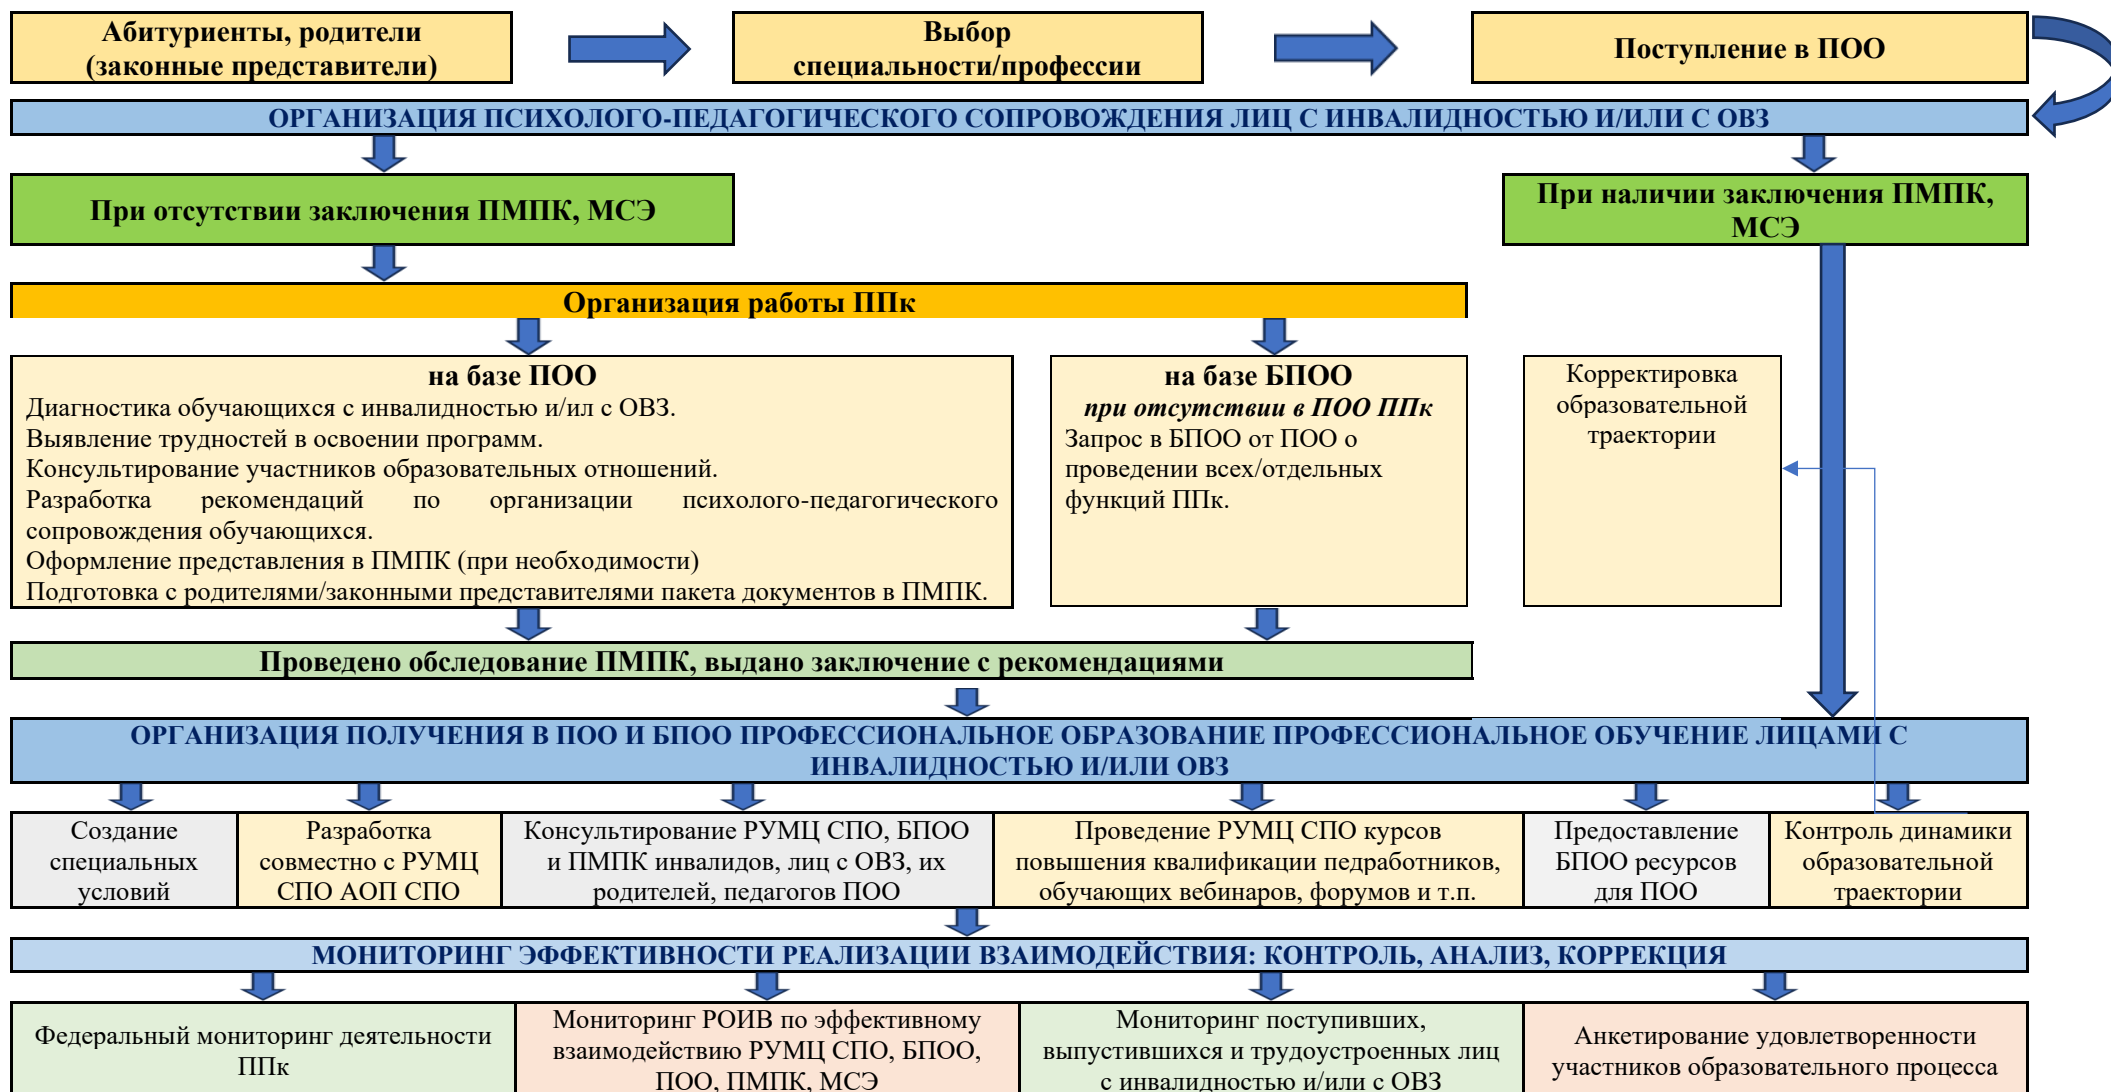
Абитуриенты, родители (законные представители)

Выбор специальности/профессии

Поступление в ПОО

ОРГАНИЗАЦИЯ ПСИХОЛОГО-ПЕДАГОГИЧЕСКОГО СОПРОВОЖДЕНИЯ ЛИЦ С ИНВАЛИДНОСТЬЮ И/ИЛИ С ОВЗ

При отсутствии заключения ПМПК, МСЭ

При наличии заключения ПМПК, МСЭ

Организация работы ППк

на базе ПОО
Диагностика обучающихся с инвалидностью и/ил с ОВЗ.
Выявление трудностей в освоении программ.
Консультирование участников образовательных отношений.
Разработка рекомендаций по организации психолого-педагогического сопровождения обучающихся.
Оформление представления в ПМПК (при необходимости)
Подготовка с родителями/законными представителями пакета документов в ПМПК.

на базе БПОО
при отсутствии в ПОО ППк
Запрос в БПОО от ПОО о проведении всех/отдельных функций ППк.

Корректировка образовательной траектории

Проведено обследование ПМПК, выдано заключение с рекомендациями

ОРГАНИЗАЦИЯ ПОЛУЧЕНИЯ В ПОО И БПОО ПРОФЕССИОНАЛЬНОЕ ОБРАЗОВАНИЕ ПРОФЕССИОНАЛЬНОЕ ОБУЧЕНИЕ ЛИЦАМИ С ИНВАЛИДНОСТЬЮ И/ИЛИ ОВЗ

| Создание специальных условий | Разработка совместно с РУМЦ СПО АОП СПО | Консультирование РУМЦ СПО, БПОО и ПМПК инвалидов, лиц с ОВЗ, их родителей, педагогов ПОО | Проведение РУМЦ СПО курсов повышения квалификации педработников, обучающих вебинаров, форумов и т.п. | Предоставление БПОО ресурсов для ПОО | Контроль динамики образовательной траектории |
|---|---|---|---|---|---|

МОНИТОРИНГ ЭФФЕКТИВНОСТИ РЕАЛИЗАЦИИ ВЗАИМОДЕЙСТВИЯ: КОНТРОЛЬ, АНАЛИЗ, КОРРЕКЦИЯ

| Федеральный мониторинг деятельности ППк | Мониторинг РОИВ по эффективному взаимодействию РУМЦ СПО, БПОО, ПОО, ПМПК, МСЭ | Мониторинг поступивших, выпустившихся и трудоустроенных лиц с инвалидностью и/или с ОВЗ | Анкетирование удовлетворенности участников образовательного процесса |
|---|---|---|---|